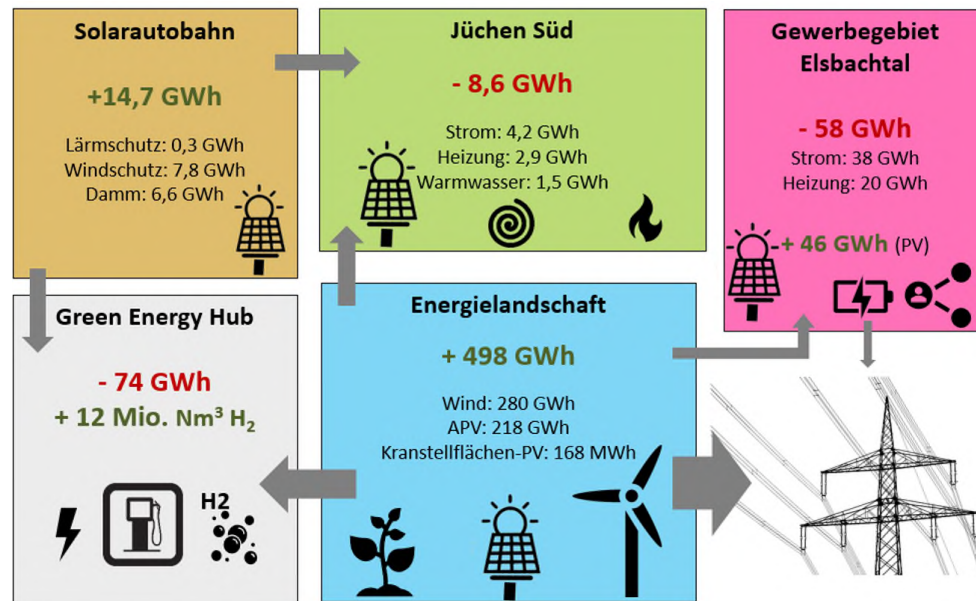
Solarautobahn

+14,7 GWh

Lärmschutz: 0,3 GWh
Windschutz: 7,8 GWh
Damm: 6,6 GWh

Jüchen Süd

- 8,6 GWh

Strom: 4,2 GWh
Heizung: 2,9 GWh
Warmwasser: 1,5 GWh

Gewerbegebiet Elsbachtal

- 58 GWh

Strom: 38 GWh
Heizung: 20 GWh

+ 46 GWh (PV)

Green Energy Hub

- 74 GWh
+ 12 Mio. Nm³ $H_2$

H2

Energielandschaft

+ 498 GWh

Wind: 280 GWh
APV: 218 GWh
Kranstellflächen-PV: 168 MWh